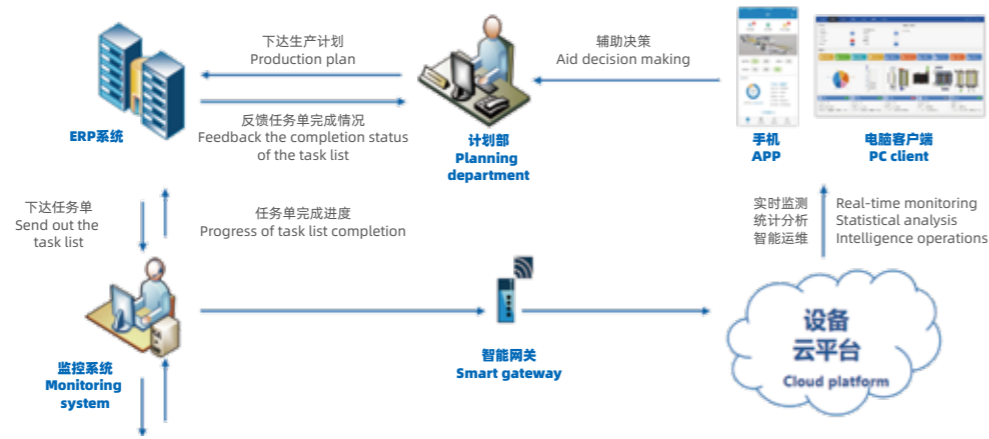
下达生产计划
Production plan

反馈任务单完成情况
Feedback the completion status of the task list

辅助决策
Aid decision making

ERP系统

计划部
Planning department

手机
APP

电脑客户端
PC client

下达任务单
Send out the task list

任务单完成进度
Progress of task list completion

实时监测
统计分析
智能运维

Real-time monitoring
Statistical analysis
Intelligence operations

监控系统
Monitoring system

智能网关
Smart gateway

设备
云平台
Cloud platform